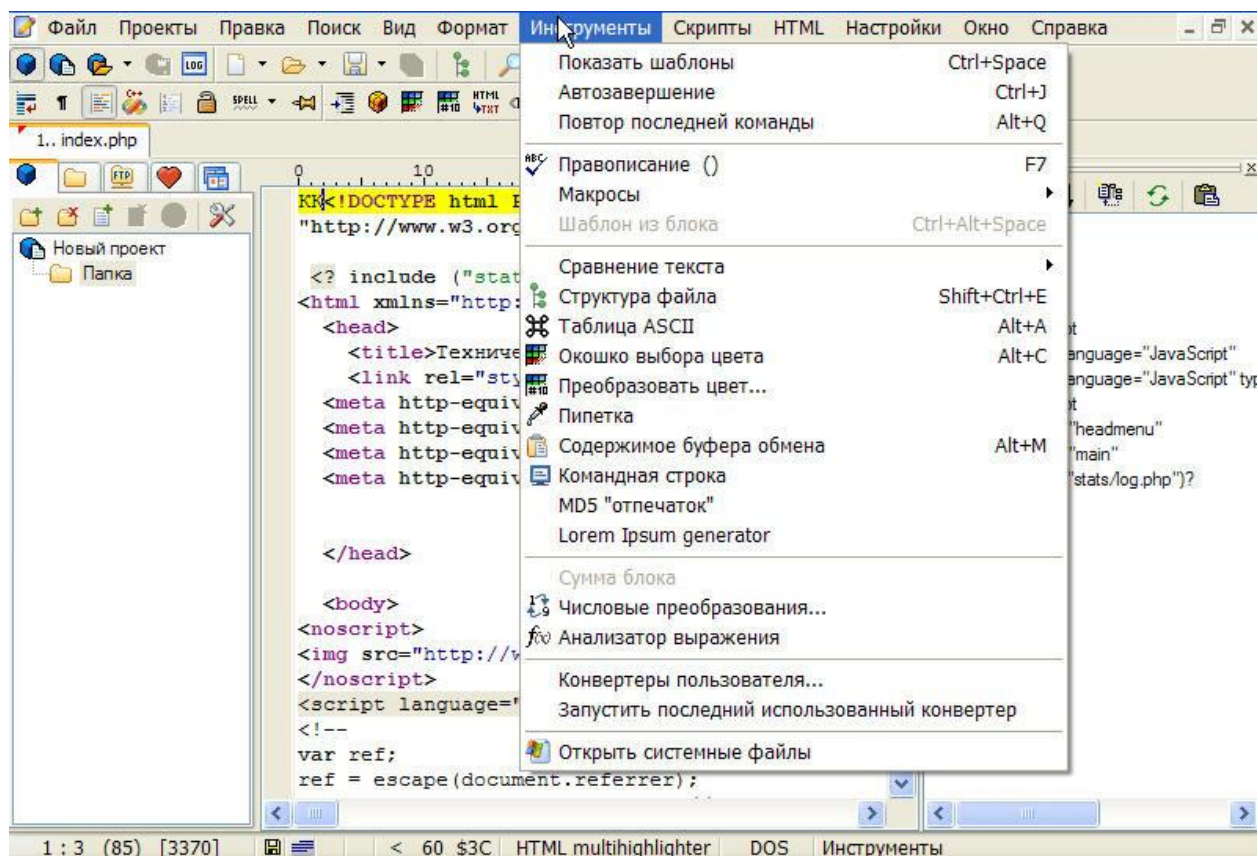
Файл Проекты Правка Поиск Вид Формат Инструменты Скрипты HTML Настройки Окно Справка

LOG SPELL HTML TXT

1.. index.php

FTP

Новый проект
Папка

0 10

KK<!DOCTYPE html P
"http://www.w3.org

<? include ("stat
<html xmlns="http:
<head>
<title>Техниче
<link rel="sty
<meta http-equiv
<meta http-equiv
<meta http-equiv
<meta http-equiv

</head>

<body>
<noscript>
<img src="http://w
</noscript>
<script language="
<!--
var ref;
ref = escape(document.referrer);

Показать шаблоны Ctrl+Space
Автозавершение Ctrl+J
Повтор последней команды Alt+Q
Правописание () F7
Макросы
Шаблон из блока Ctrl+Alt+Space
Сравнение текста
Структура файла Shift+Ctrl+E
Таблица ASCII Alt+A
Окошко выбора цвета Alt+C
Преобразовать цвет...
Пипетка
Содержимое буфера обмена Alt+M
Командная строка
MD5 "отпечаток"
Lorem Ipsum generator
Сумма блока
Числовые преобразования...
Анализатор выражения
Конвертеры пользователя...
Запустить последний использованный конвертер
Открыть системные файлы

pt
anguage="JavaScript"
anguage="JavaScript" typ
pt
"headmenu"
"main"
"stats/log.php")?

1 : 3 (85) [3370] < 60 $3C HTML multihighlighter DOS Инструменты